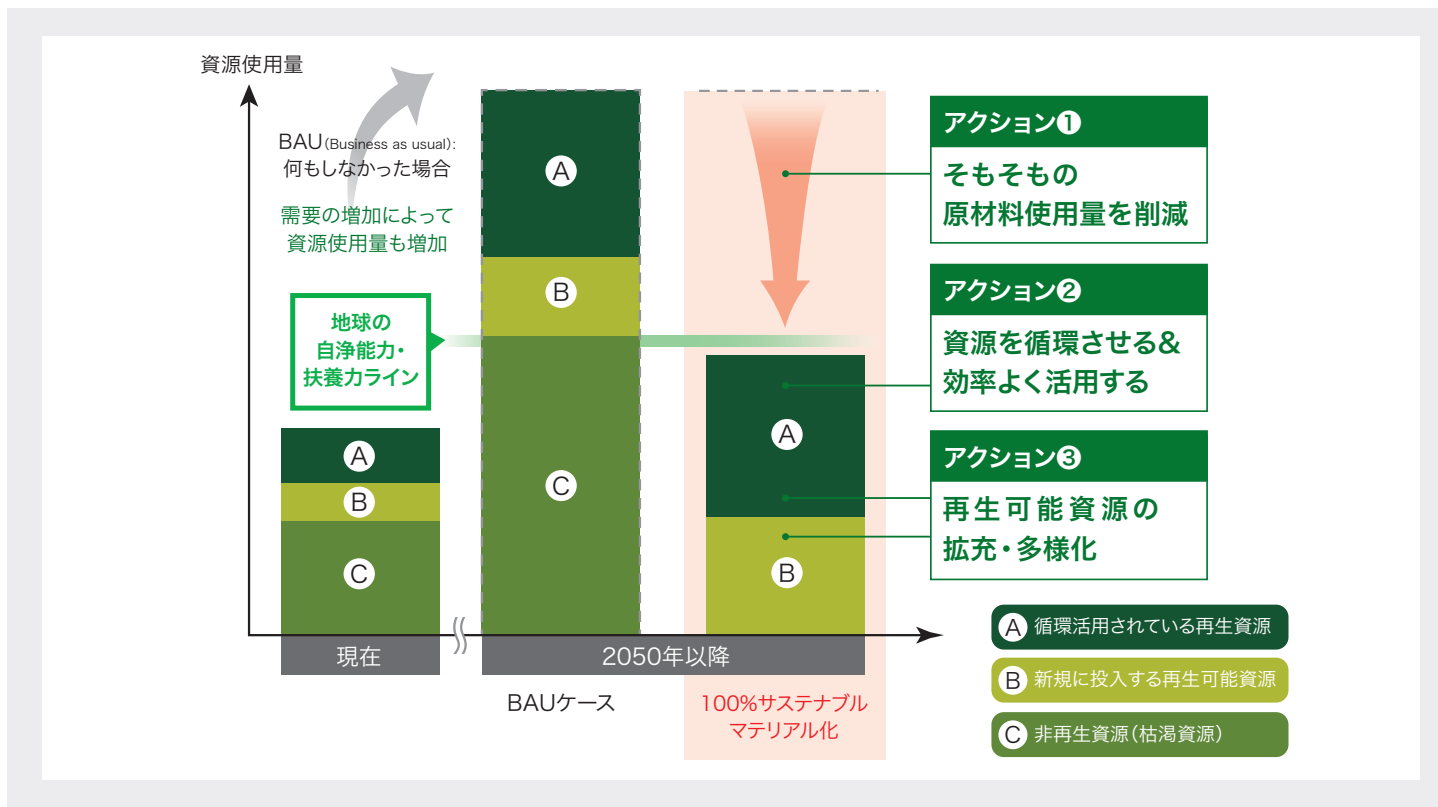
資源使用量

BAU(Business as usual):
何もしなかった場合

需要の増加によって
資源使用量も増加

地球の
自浄能力・
扶養力ライン

A
B
C

A
B
C

A
B

現在

2050年以降

BAUケース

100%サステナブル
マテリアル化

アクション❶
そもそもの
原材料使用量を削減

アクション❷
資源を循環させる&
効率よく活用する

アクション❸
再生可能資源の
拡充・多様化

A 循環活用されている再生資源
B 新規に投入する再生可能資源
C 非再生資源(枯渇資源)